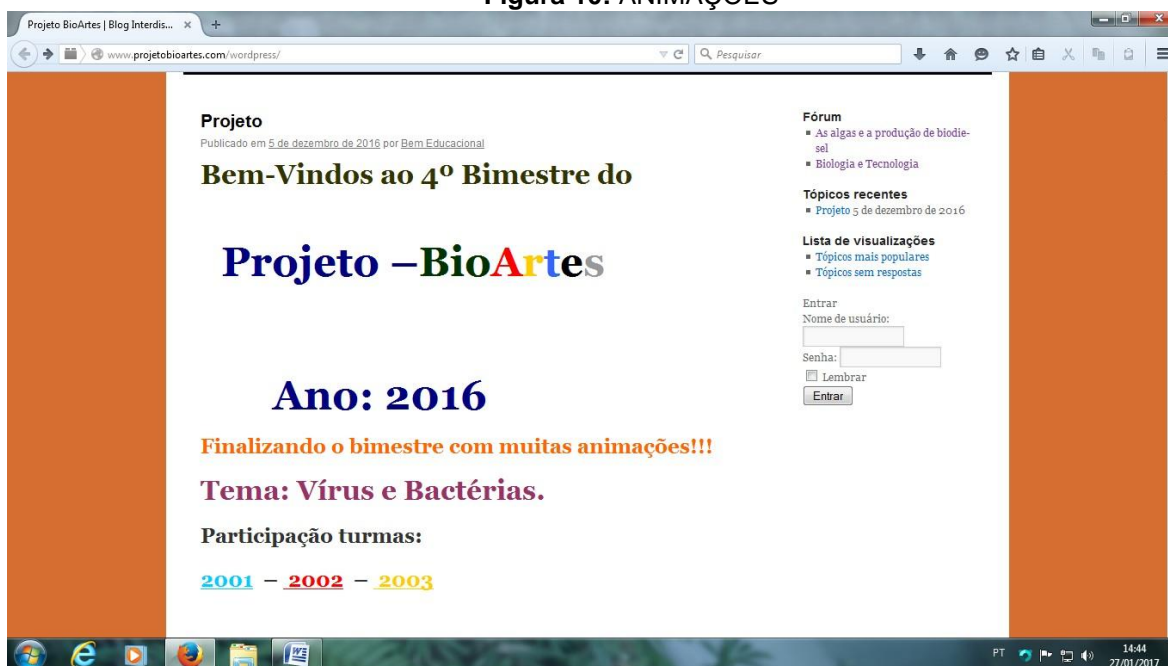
Figura 10: ANIMAÇÕES

Projeto BioArtes | Blog Interdis... ×

www.projetobioartes.com/wordpress/

Pesquisar

Projeto
Publicado em 5 de dezembro de 2016 por Bem Educacional

Bem-Vindos ao 4º Bimestre do

Projeto –BioArtes

Ano: 2016

Finalizando o bimestre com muitas animações!!!

Tema: Vírus e Bactérias.

Participação turmas:

2001 – 2002 – 2003

Fórum
- As algas e a produção de biodiesel
- Biologia e Tecnologia

Tópicos recentes
- Projeto 5 de dezembro de 2016

Lista de visualizações
- Tópicos mais populares
- Tópicos sem respostas

Entrar
Nome de usuário:
Senha:
Lembrar
Entrar

PT 14:44 27/01/2017